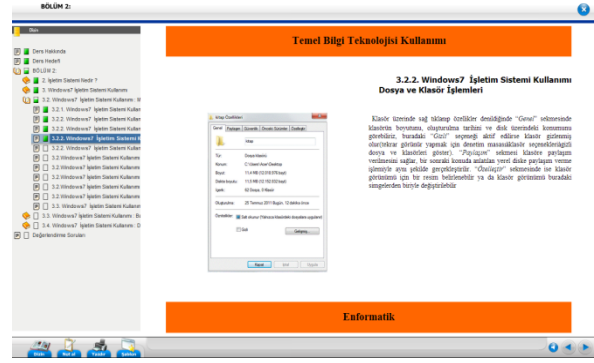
BÖLÜM 2:

Ders Hakkında
Ders Hedefi
BÖLÜM 2
2. İşletim Sistemi Nedir ?
3. Windows7 İşletim Sistemi Kullanımı
3.2. Windows7 İşletim Sistemi Kullanımı : W
3.2.1. Windows7 İşletim Sistemi Kullan
3.2.2. Windows7 İşletim Sistemi Kullan
3.2.2. Windows7 İşletim Sistemi Kullan
3.2.2. Windows7 İşletim Sistemi Kullan
3.2.2. Windows7 İşletim Sistemi K
3.2. Windows7 İşletim Sistemi Kullan
3.2. Windows7 İşletim Sistemi Kullan
3.2. Windows7 İşletim Sistemi Kullan
3.2. Windows7 İşletim Sistemi Kullan
3.2. Windows7 İşletim Sistemi Kullan
3.2. Windows7 İşletim Sistemi Kullan
3.3. Windows7 İşletim Sistemi Kullanımı : B
3.4. Windows7 İşletim Sistemi Kullanımı : D
Değerlendirme Soruları

Temel Bilgi Teknolojisi Kullanımı

3.2.2. Windows7 İşletim Sistemi Kullanımı Dosya ve Klasör İşlemleri

Klasör üzerinde sağ tıklanıp özellikler denildiğinde "Genel" sekmesinde klasörün boyutunu, oluşturulma tarihini ve disk üzerindeki konumunu görebiliriz, buradaki "Gizli" seçeneği aktif edilirse klasör gizlenmiş olur(tekrar görünür yapmak için denetim masasındaki seçeneklerdeki dosya ve klasörleri göster). "Paylaşım" sekmesi klasöre paylaşım verilmesini sağlar, bir sonraki konuda anlatılan yerel diske paylaşım verme işlemiyle aynı şekilde gerçekleşir. "Özelleştir" sekmesinde ise klasör görünümü için bir resim belirlenebilir ya da klasör görünümü buradaki simgelerden biriyle değiştirilebilir

Enformatik

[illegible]